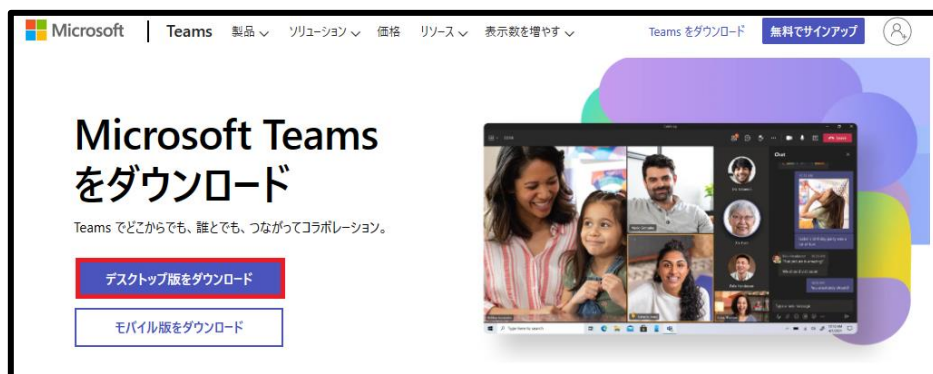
Microsoft | Teams 製品 ∨ ソリューション ∨ 価格 リソース ∨ 表示数を増やす ∨ Teams をダウンロード 無料でサインアップ

Microsoft Teams をダウンロード

Teams でどこからでも、誰とでも、つながってコラボレーション。

デスクトップ版をダウンロード

モバイル版をダウンロード